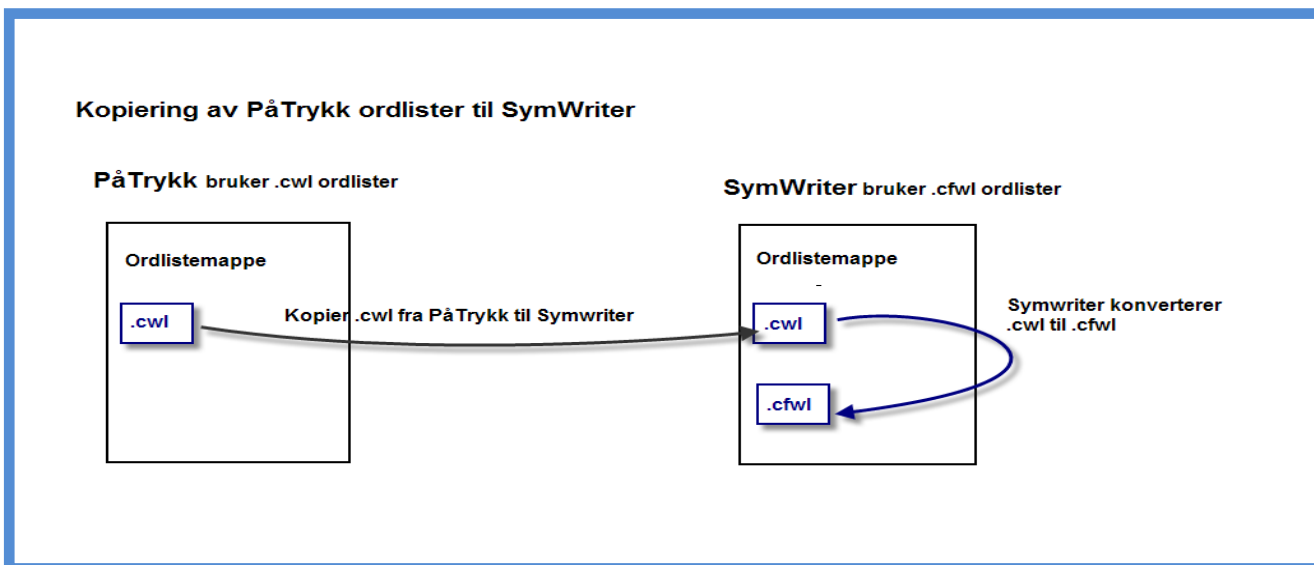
Kopiering av PåTrykk ordlister til SymWriter

PåTrykk bruker .cwl ordlister

Ordlistemappe

.cwl

Kopier .cwl fra PåTrykk til Symwriter

SymWriter bruker .cfwl ordlister

Ordlistemappe

.cwl

.cfwl

Symwriter konverterer .cwl til .cfwl